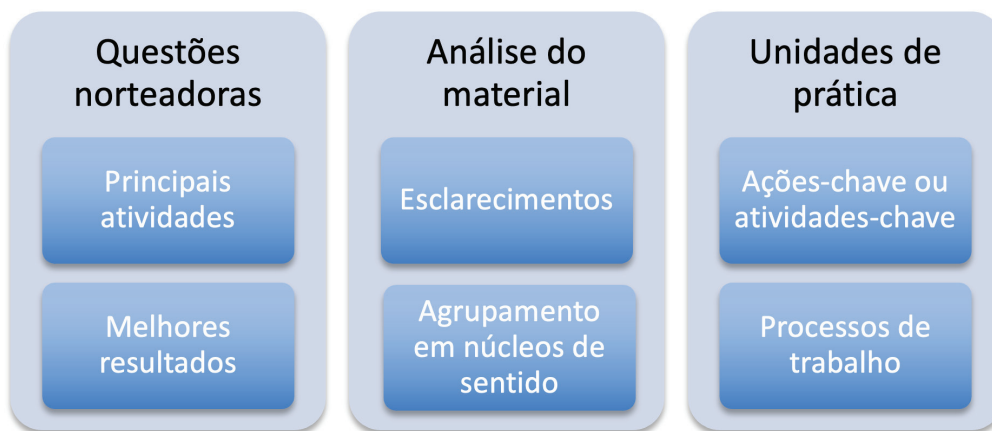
Questões norteadoras

Principais atividades

Melhores resultados

Análise do material

Esclarecimentos

Agrupamento em núcleos de sentido

Unidades de prática

Ações-chave ou atividades-chave

Processos de trabalho